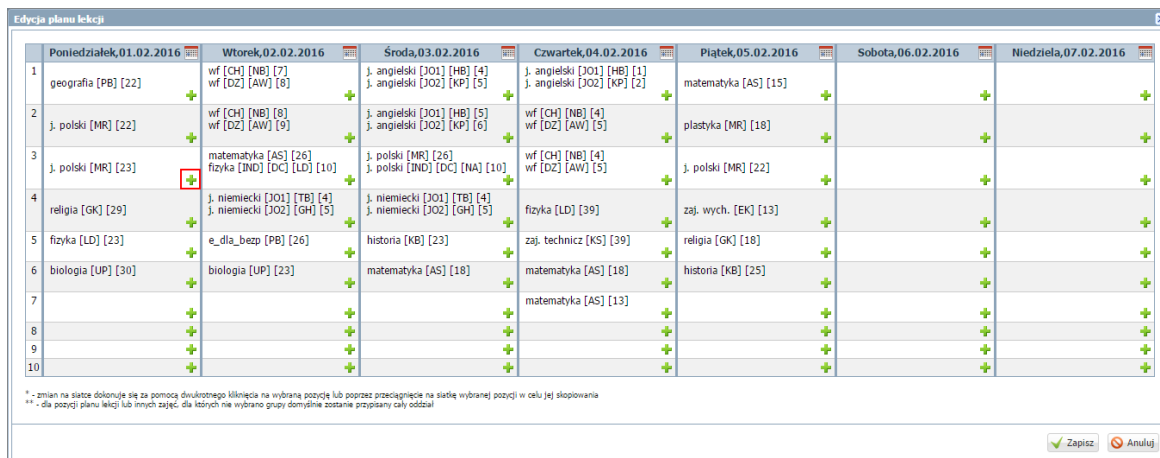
Edycja planu lekcji

| | Poniedziałek,01.02.2016 | Wtorek,02.02.2016 | Środa,03.02.2016 | Czwartek,04.02.2016 | Piątek,05.02.2016 | Sobota,06.02.2016 | Niedziela,07.02.2016 |
|---|---|---|---|---|---|---|---|
| 1 | geografia [PB] [22] | wf [CH] [NB] [7] wf [DZ] [AW] [8] | j. angielski [JO1] [HB] [4] j. angielski [JO2] [KP] [5] | j. angielski [JO1] [HB] [1] j. angielski [JO2] [KP] [2] | matematyka [AS] [15] | | |
| 2 | j. polski [MR] [22] | wf [CH] [NB] [8] wf [DZ] [AW] [9] | j. angielski [JO1] [HB] [5] j. angielski [JO2] [KP] [6] | wf [CH] [NB] [4] wf [DZ] [AW] [5] | plastyka [MR] [18] | | |
| 3 | j. polski [MR] [23] | matematyka [AS] [26] fizyka [IND] [DC] [LD] [10] | j. polski [MR] [26] j. polski [IND] [DC] [NA] [10] | wf [CH] [NB] [4] wf [DZ] [AW] [5] | j. polski [MR] [22] | | |
| 4 | religia [GK] [29] | j. niemiecki [JO1] [TB] [4] j. niemiecki [JO2] [GH] [5] | j. niemiecki [JO1] [TB] [4] j. niemiecki [JO2] [GH] [5] | fizyka [LD] [39] | zaj. wych. [EK] [13] | | |
| 5 | fizyka [LD] [23] | e_dla_bezp [PB] [26] | historia [KB] [23] | zaj. technicz [KS] [39] | religia [GK] [18] | | |
| 6 | biologia [UP] [30] | biologia [UP] [23] | matematyka [AS] [18] | matematyka [AS] [18] | historia [KB] [25] | | |
| 7 | | | | matematyka [AS] [13] | | | |
| 8 | | | | | | | |
| 9 | | | | | | | |
| 10 | | | | | | | |

* - zmian na siatce dokonuje się za pomocą dwukrotnego kliknięcia na wybraną pozycję lub poprzez przeciągnięcie na siatkę wybranej pozycji w celu jej skopiowania
** - dla pozycji planu lekcji lub innych zajęć, dla których nie wybrano grupy domyślnie zostanie przypisany cały oddział

Zapisz Anuluj